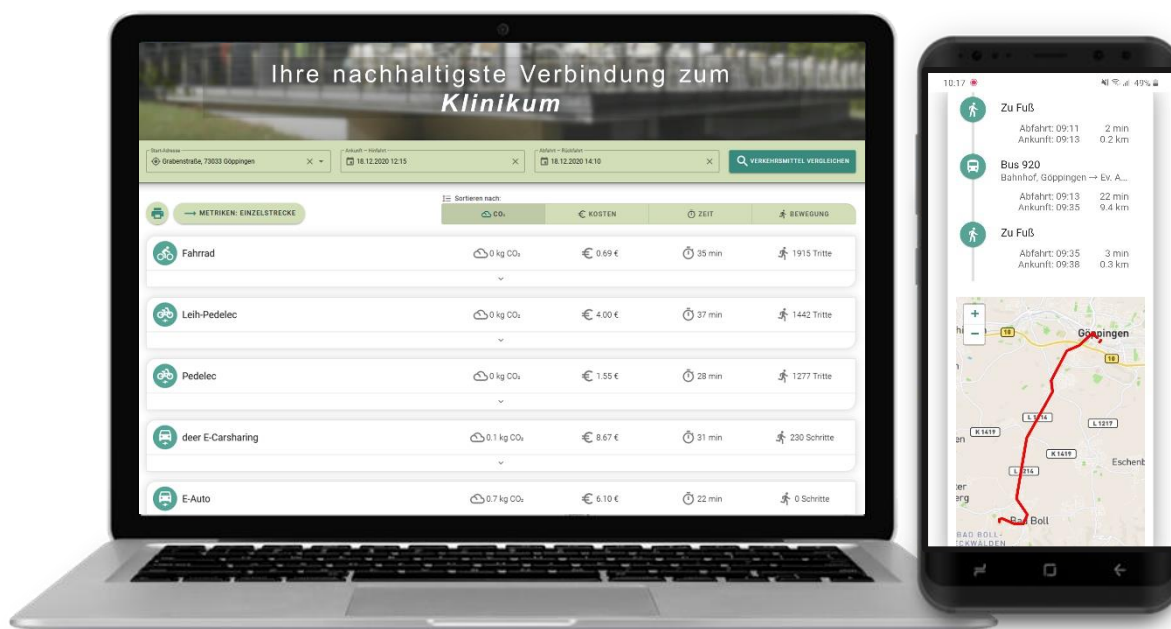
Ihre nachhaltigste Verbindung zum
Klinikum

Start-Adresse
Grabenstraße, 73033 Göppingen

Ankunft – Hinfahrt
18.12.2020 12:15

Abfahrt – Rückfahrt
18.12.2020 14:10

VERKEHRSMITTEL VERGLEICHEN

METRIKEN: EINZELSTRECKE

Sortieren nach:

| $CO_2$ | KOSTEN | ZEIT | BEWEGUNG |
|---|---|---|---|

| | | | | |
|---|---|---|---|---|
| Fahrrad | 0 kg $CO_2$ | 0.69 € | 35 min | 1915 Tritte |
| Leih-Pedelec | 0 kg $CO_2$ | 4.00 € | 37 min | 1442 Tritte |
| Pedelec | 0 kg $CO_2$ | 1.55 € | 28 min | 1277 Tritte |
| deer E-Carsharing | 0.1 kg $CO_2$ | 8.67 € | 31 min | 230 Schritte |
| E-Auto | 0.7 kg $CO_2$ | 6.10 € | 22 min | 0 Schritte |

10:17
49%

Zu Fuß
Abfahrt: 09:11 2 min
Ankunft: 09:13 0.2 km

Bus 920
Bahnhof, Göppingen → Ev. A...
Abfahrt: 09:13 22 min
Ankunft: 09:35 9.4 km

Zu Fuß
Abfahrt: 09:35 3 min
Ankunft: 09:38 0.3 km

+
−
10
Göppingen
10
L 1214
L 1217
K 1419
K 1419
Eschenb
L 1214
Bad Boll
BAD BOLL-
ECKWÄLDEN